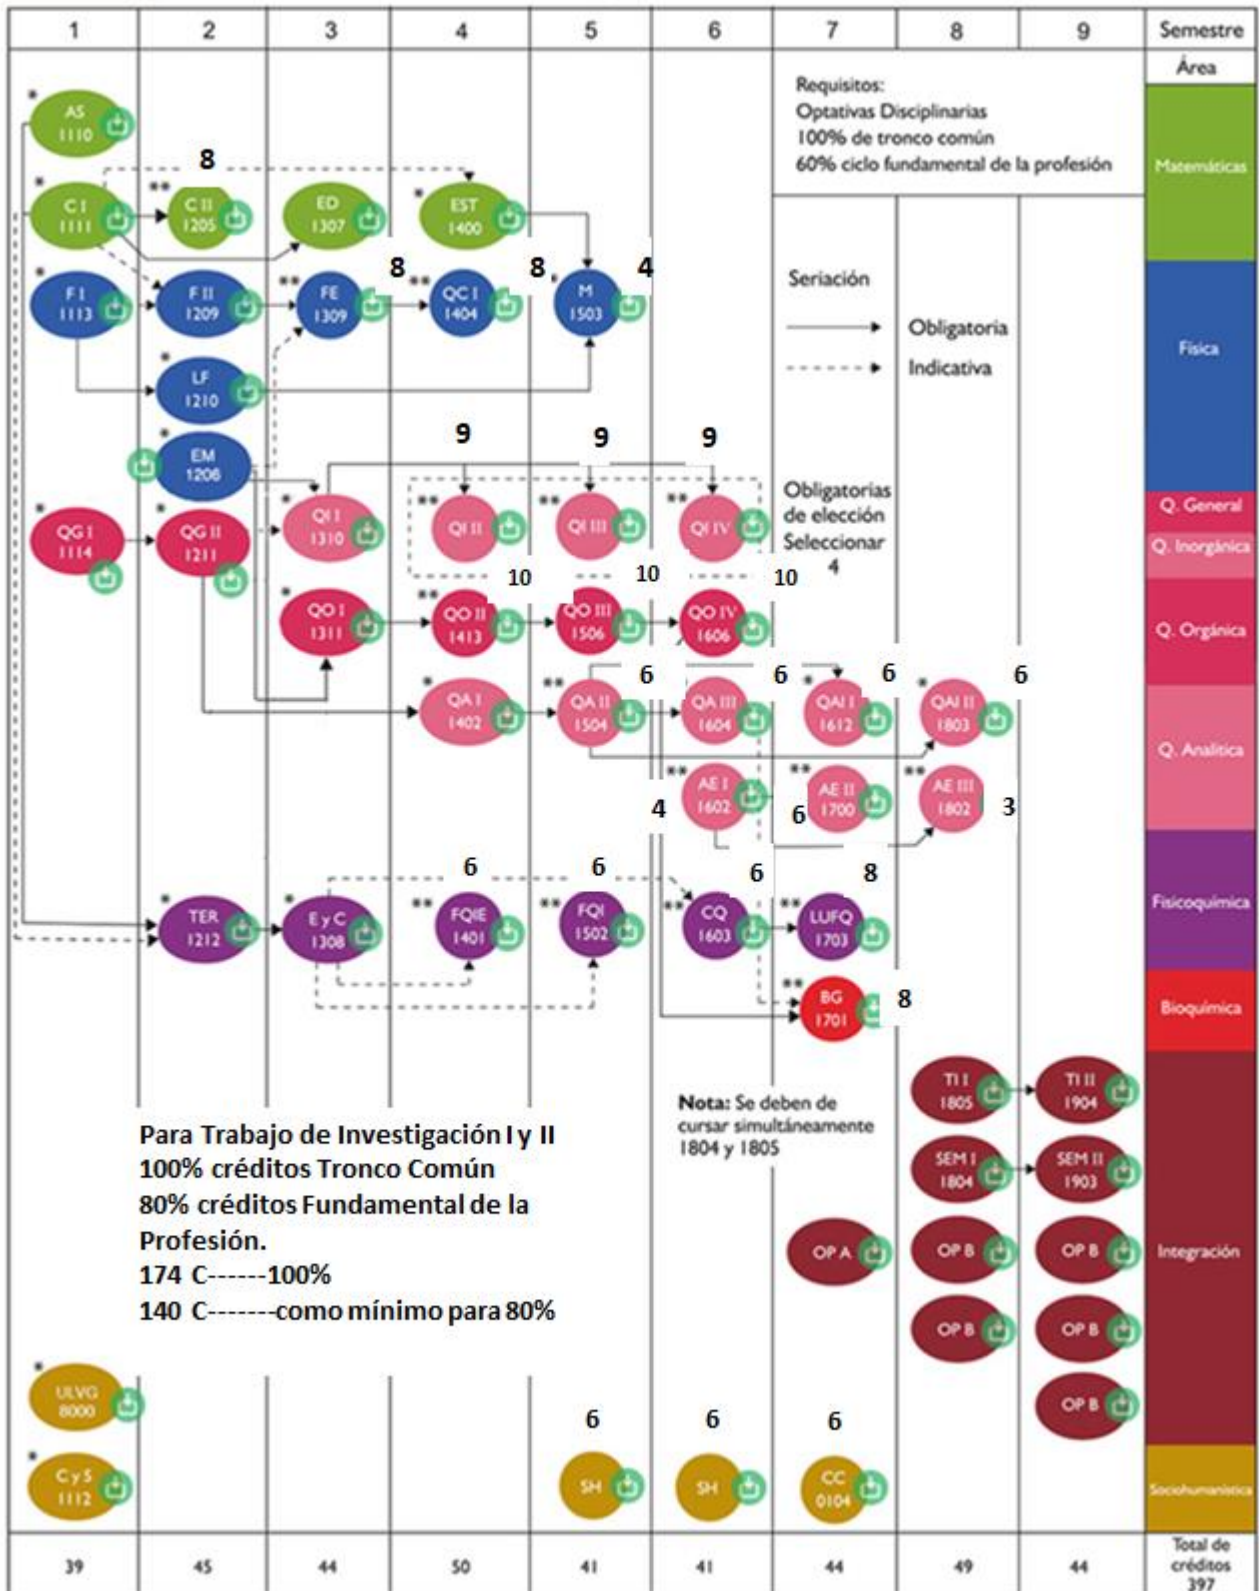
| 1 | 2 | 3 | 4 | 5 | 6 | 7 | 8 | 9 | Semestre |
|---|---|---|---|---|---|---|---|---|---|

Área

Requisitos:
Optativas Disciplinarias
100% de tronco común
60% ciclo fundamental de la profesión

Matemáticas

Física

Q. General

Q. Inorgánica

Q. Orgánica

Q. Analítica

Fisicoquímica

Bioquímica

Integración

Sociohumanística

* AS 1110

* C I 1111

8
** C II 1205

ED 1307

* EST 1400

* F I 1113

F II 1209

** FE 1309

8
** QC I 1404

8
M 1503

4

* LF 1210

* EM 1208

Seriación

Obligatoria

Indicativa

9 9 9

* QI I 1310

** QI II

** QI III

** QI IV

Obligatorias de elección Seleccionar 4

QG I 1114

* QG II 1211

* QO I 1311

10
QO II 1413

10
QO III 1506

10
QO IV 1606

* QA I 1402

** QA II 1504

6
QA III 1604

6
* QAI I 1612

6
* QAI II 1803

6

** AE I 1602

4

** AE II 1700

6

** AE III 1802

3

* TER 1212

* E y C 1308

6
** FQIE 1401

6
** FQI 1502

** CQ 1603

6

** LUFQ 1703

8

** BG 1701

8

TI I 1805

TI II 1904

Nota: Se deben de cursar simultáneamente 1804 y 1805

SEM I 1804

SEM II 1903

Para Trabajo de Investigación I y II
100% créditos Tronco Común
80% créditos Fundamental de la Profesión.
174 C------100%
140 C-------como mínimo para 80%

OP A

OP B

OP B

OP B

OP B

OP B

* ULVG 8000

* C y S 1112

6
SH

6
SH

6
CC 0104

| 39 | 45 | 44 | 50 | 41 | 41 | 44 | 49 | 44 | Total de créditos 397 |
|---|---|---|---|---|---|---|---|---|---|